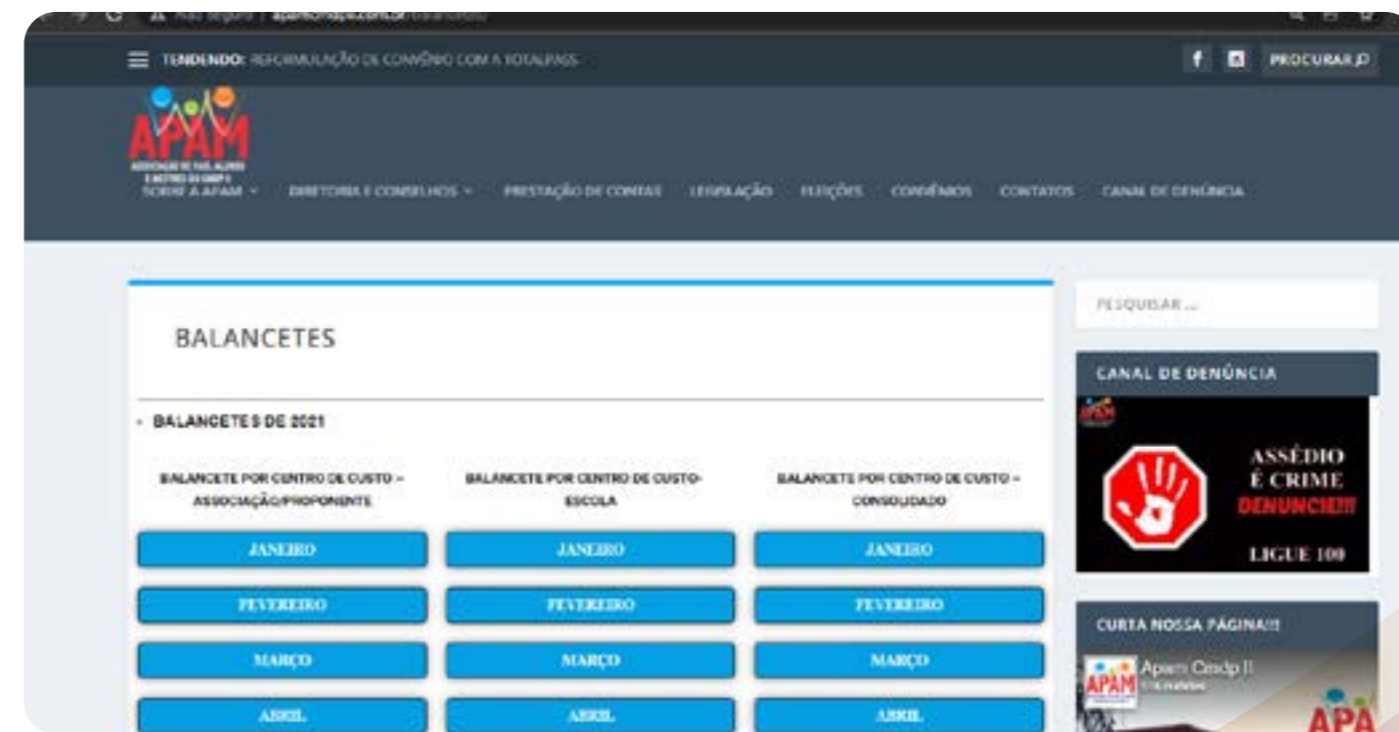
TENDENDO: REFORMULAÇÃO DE CONVÊNIO COM A TOTALPASS

PROCURAR

APAM
ASSOCIAÇÃO DE PAIS, ALUNOS E MESTRES DO CMDP II

SOBRE A APAM
DIRETORIA E CONSELHOS
PRESTAÇÃO DE CONTAS
LEGISLAÇÃO
ELEIÇÕES
CONVÊNIOS
CONTATOS
CANAL DE DENÚNCIA

BALANCETES

BALANCETES DE 2021

| BALANCETE POR CENTRO DE CUSTO – ASSOCIAÇÃO/PROPONENTE | BALANCETE POR CENTRO DE CUSTO-ESCOLA | BALANCETE POR CENTRO DE CUSTO – CONSOLIDADO |
|---|---|---|
| JANEIRO | JANEIRO | JANEIRO |
| FEVEREIRO | FEVEREIRO | FEVEREIRO |
| MARÇO | MARÇO | MARÇO |
| ABRIL | ABRIL | ABRIL |

PESQUISAR ...

CANAL DE DENÚNCIA

ASSÉDIO É CRIME
DENUNCIE!!!
LIGUE 100

CURTA NOSSA PÁGINA!!!

Apam Cmdp II

APAM